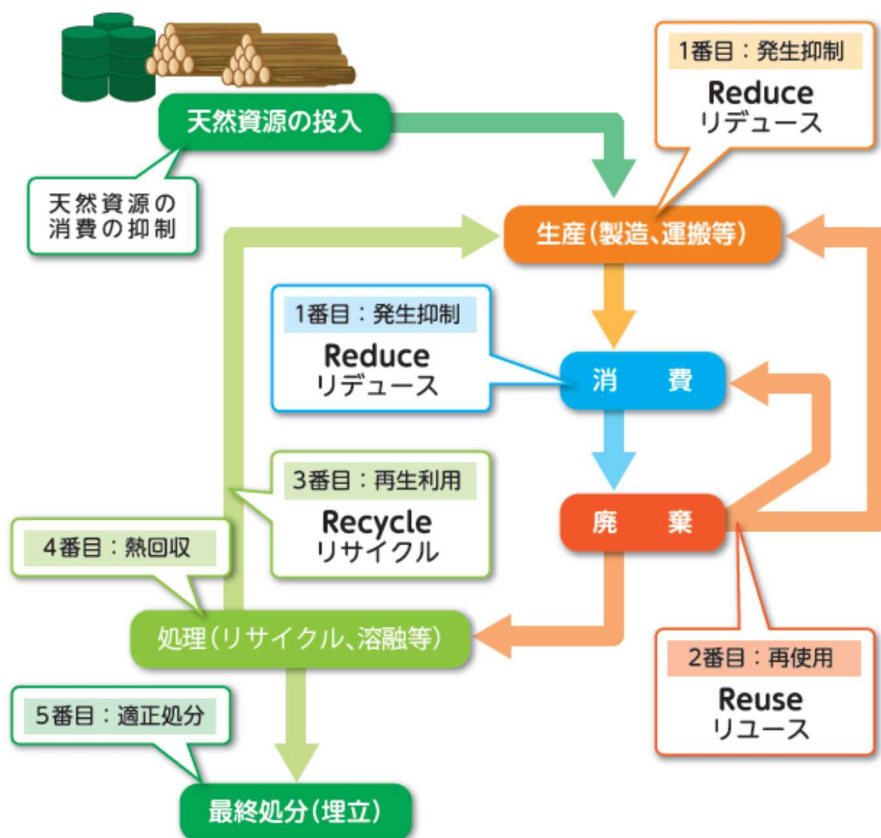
天然資源の投入

1番目：発生抑制
Reduce
リデュース

天然資源の
消費の抑制

生産（製造、運搬等）

1番目：発生抑制
Reduce
リデュース

消　費

3番目：再生利用
Recycle
リサイクル

廃　棄

4番目：熱回収

処理（リサイクル、溶融等）

2番目：再使用
Reuse
リユース

5番目：適正処分

最終処分（埋立）